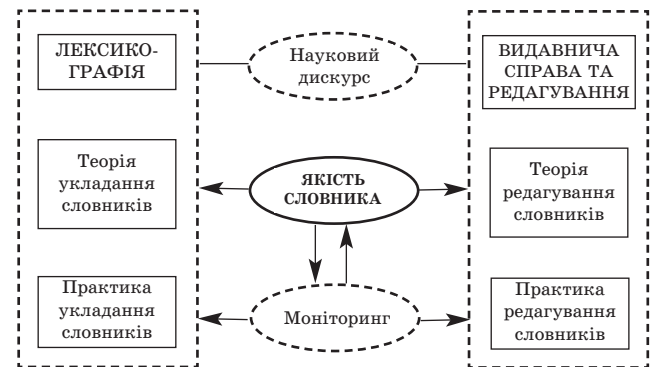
ЛЕКСИКОГРАФІЯ

Науковий дискурс

ВИДАВНИЧА СПРАВА ТА РЕДАГУВАННЯ

Теорія укладання словників

ЯКІСТЬ СЛОВНИКА

Теорія редагування словників

Практика укладання словників

Моніторинг

Практика редагування словників